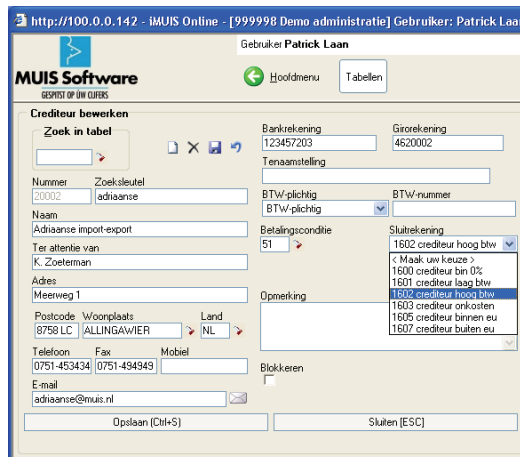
http://100.0.0.142 - iMUIS Online - [999998 Demo administratie] Gebruiker: Patrick Laa

Gebruiker Patrick Laan

MUIS Software
GESPITST OP UW CIJFERS

Hoofdmenu

Tabellen

Crediteur bewerken

Zoek in tabel

Nummer
20002

Zoeksleutel
adriaanse

Naam
Adriaanse import-export

Ter attentie van
K. Zoeterman

Adres
Meerweg 1

Postcode
8758 LC

Woonplaats
ALLINGAWIER

Land
NL

Telefoon
0751-453434

Fax
0751-494949

Mobiel

E-mail
adriaanse@muis.nl

Bankrekening
123457203

Girorekening
4620002

Tenaamstelling

BTW-plichtig
BTW-plichtig

BTW-nummer

Betalingsconditie
51

Sluitrekening
1602 crediteur hoog btw

< Maak uw keuze >
1600 crediteur bin 0%
1601 crediteur laag btw
1602 crediteur hoog btw
1603 crediteur onkosten
1605 crediteur binnen eu
1607 crediteur buiten eu

Opmerking

Blokkeren

Opslaan (Ctrl+S)

Sluiten [ESC]